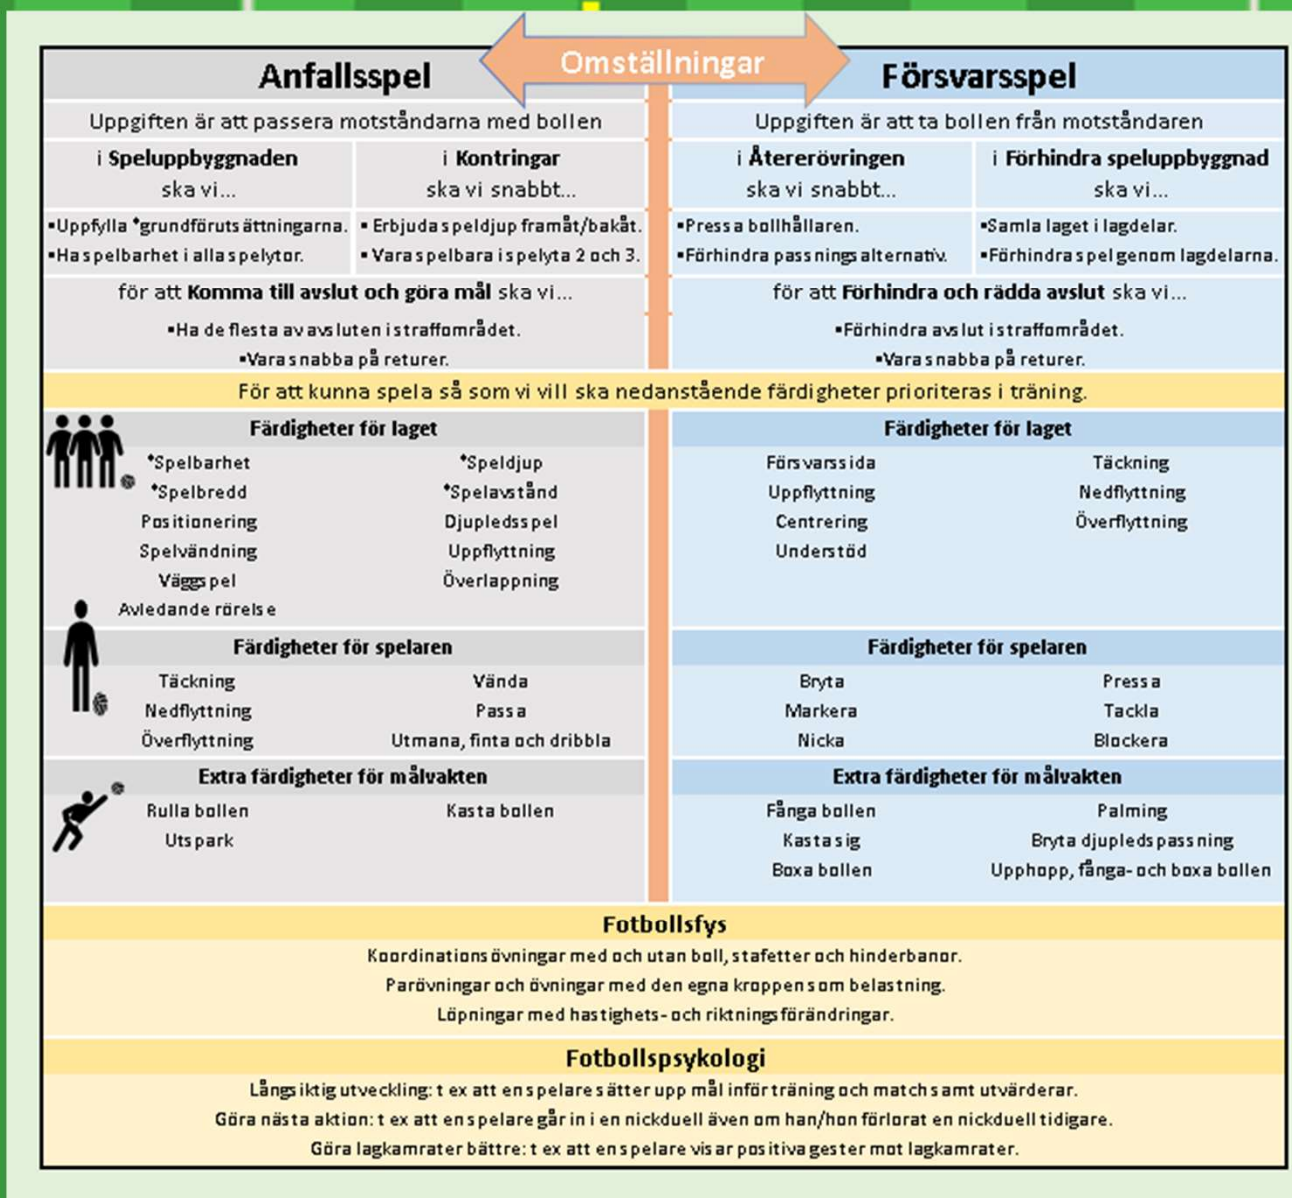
Omställningar

Anfallsspel

Uppgiften är att passera motståndarna med bollen

i Speluppbyggnaden
ska vi...

i Kontringar
ska vi snabbt...

•Uppfylla *grundförutsättningarna.
•Ha spelbarhet i alla spelytor.

• Erbjuda speldjup framåt/bakåt.
• Vara spelbara i spelyta 2 och 3.

för att Komma till avslut och göra mål ska vi...
•Ha de flesta av avsluten i straffområdet.
•Vara snabba på returer.

Försvarsspel

Uppgiften är att ta bollen från motståndaren

i Återerövringen
ska vi snabbt...

i Förhindra speluppbyggnad
ska vi...

•Pressa bollhållaren.
•Förhindra passningsalternativ.

•Samla laget i lagdelar.
•Förhindra spel genom lagdelarna.

för att Förhindra och rädda avslut ska vi...
•Förhindra avslut i straffområdet.
•Vara snabba på returer.

För att kunna spela så som vi vill ska nedanstående färdigheter prioriteras i träning.

Färdigheter för laget
*Spelbarhet
*Speldjup
*Spelbredd
*Spelavstånd
Positionering
Djupledsspel
Spelvändning
Uppflyttning
Väggspel
Överlappning
Avledande rörelse

Färdigheter för laget
Försvarssida
Täckning
Uppflyttning
Nedflyttning
Centrering
Överflyttning
Understöd

Färdigheter för spelaren
Täckning
Vända
Nedflyttning
Passa
Överflyttning
Utmana, finta och dribbla

Färdigheter för spelaren
Bryta
Pressa
Markera
Tackla
Nicka
Blockera

Extra färdigheter för målvakten
Rulla bollen
Kasta bollen
Utspark

Extra färdigheter för målvakten
Fånga bollen
Palming
Kasta sig
Bryta djupledspassning
Boxa bollen
Upphopp, fånga- och boxa bollen

Fotbollsfys
Koordinationsövningar med och utan boll, stafetter och hinderbanor.
Parövningar och övningar med den egna kroppen som belastning.
Löpningar med hastighets- och riktningsförändringar.

Fotbollspsykologi
Långsiktig utveckling: t ex att en spelare sätter upp mål inför träning och match samt utvärderar.
Göra nästa aktion: t ex att en spelare går in i en nickduell även om han/hon förlorat en nickduell tidigare.
Göra lagkamrater bättre: t ex att en spelare visar positiva gester mot lagkamrater.